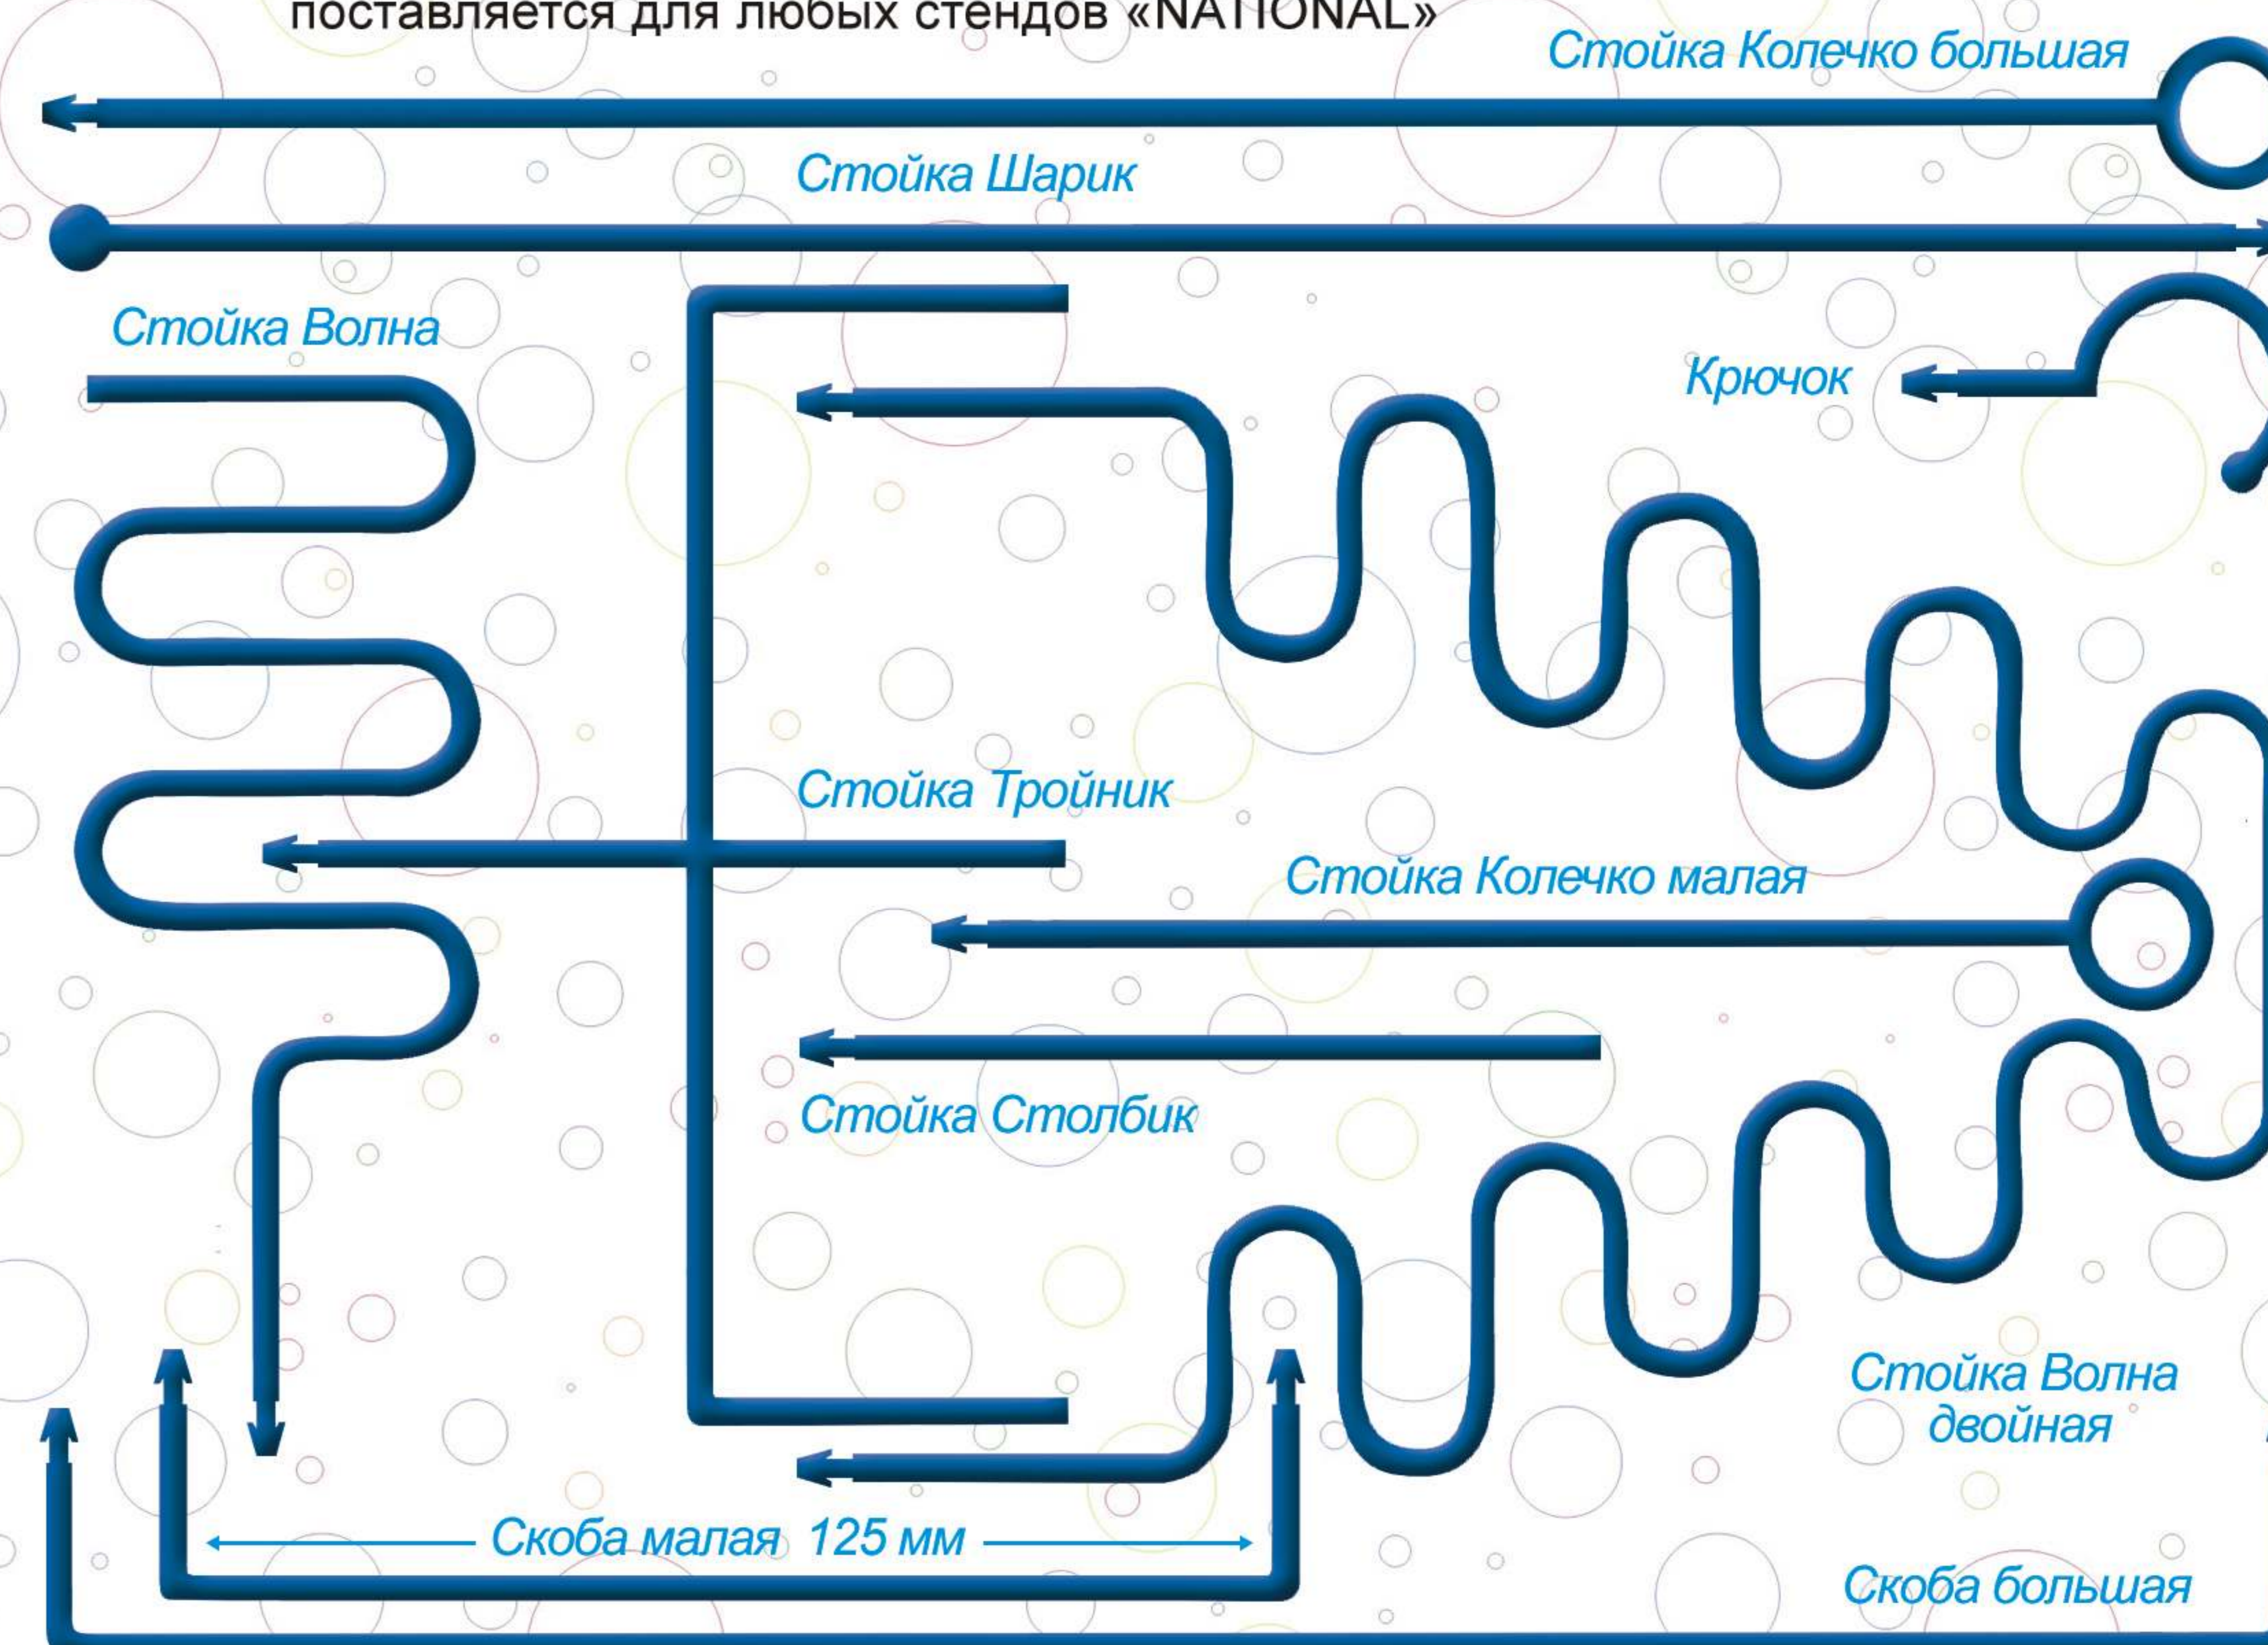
поставляется для любых стендов «NATIONAL»

Стойка Колечко большая

Стойка Шарик

Стойка Волна

Крючок

Стойка Тройник

Стойка Колечко малая

Стойка Столбик

Стойка Волна двойная

Скоба малая 125 мм

Скоба большая